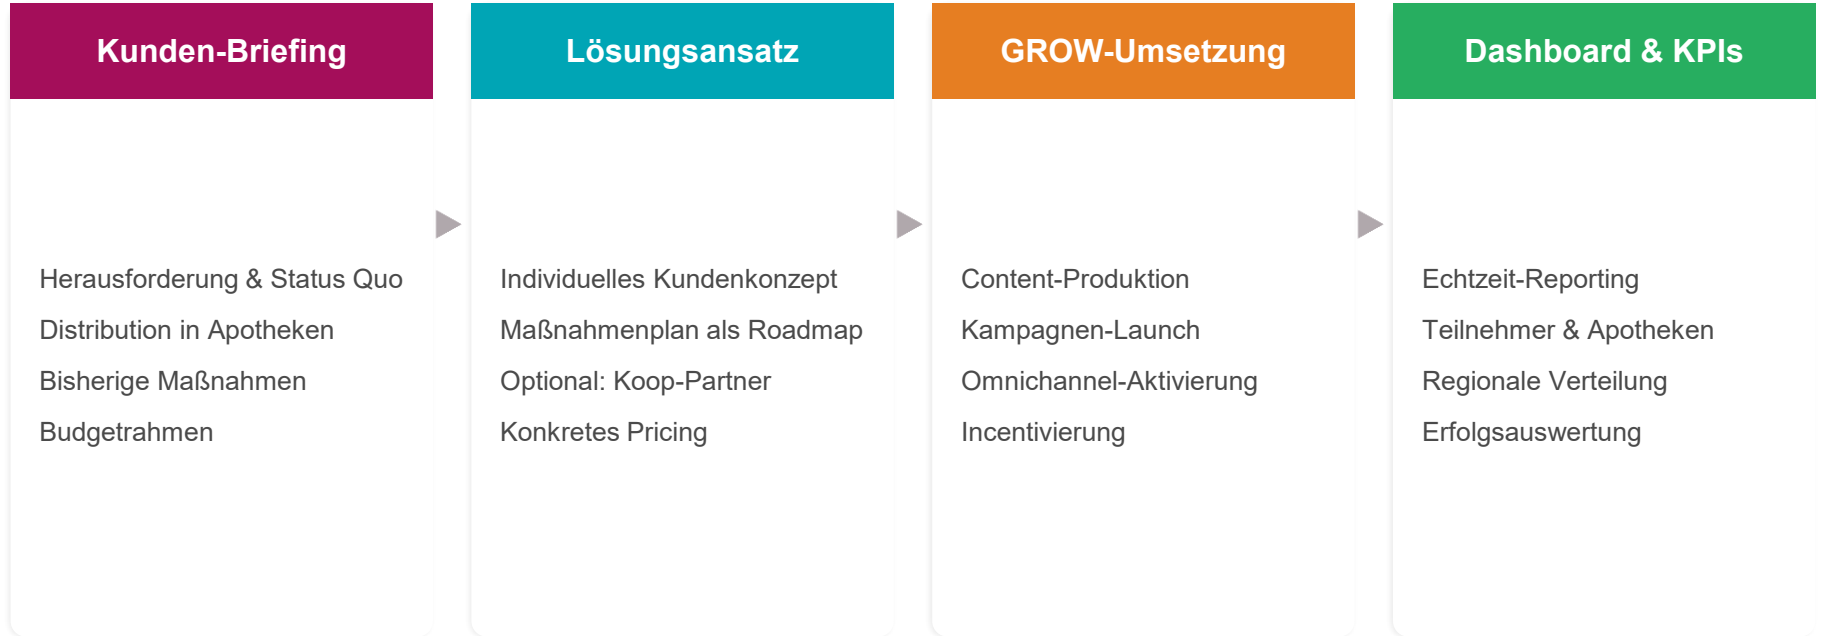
Kunden-Briefing

Herausforderung & Status Quo
Distribution in Apotheken
Bisherige Maßnahmen
Budgetrahmen

Lösungsansatz

Individuelles Kundenkonzept
Maßnahmenplan als Roadmap
Optional: Koop-Partner
Konkretes Pricing

GROW-Umsetzung

Content-Produktion
Kampagnen-Launch
Omnichannel-Aktivierung
Incentivierung

Dashboard & KPIs

Echtzeit-Reporting
Teilnehmer & Apotheken
Regionale Verteilung
Erfolgsauswertung